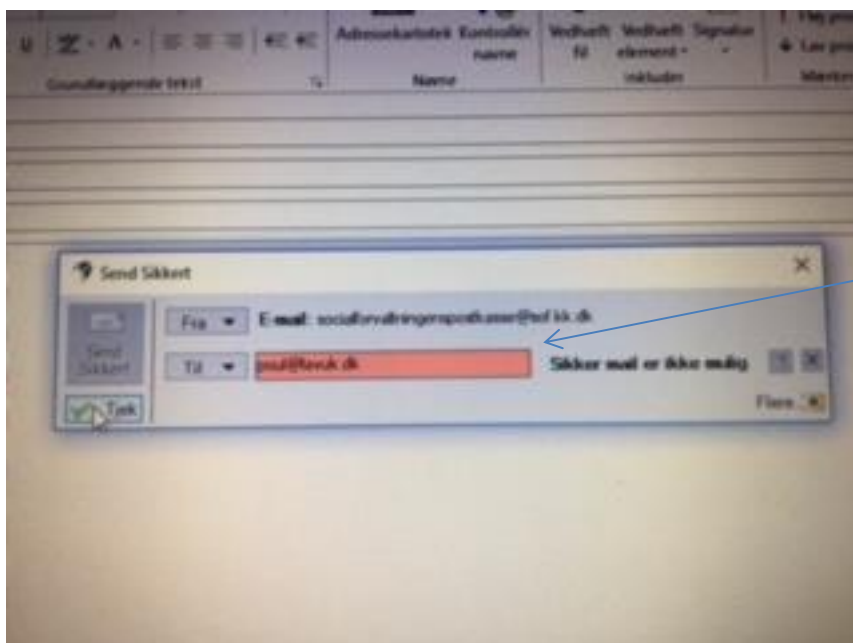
Adressekartotek Kontroller navne
Vedhæft fil
Vedhæft element
Signatur
Flag pr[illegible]
Lav pr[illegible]
Grundlæggende tekst
Navne
Inkluder
Mærker

Send Sikkert
Send Sikkert
Fra
E-mail: socialforvaltningenspostkasse@sof.kk.dk
Til
post@fevuk.dk
Sikker mail er ikke mulig
Tjek
Flere